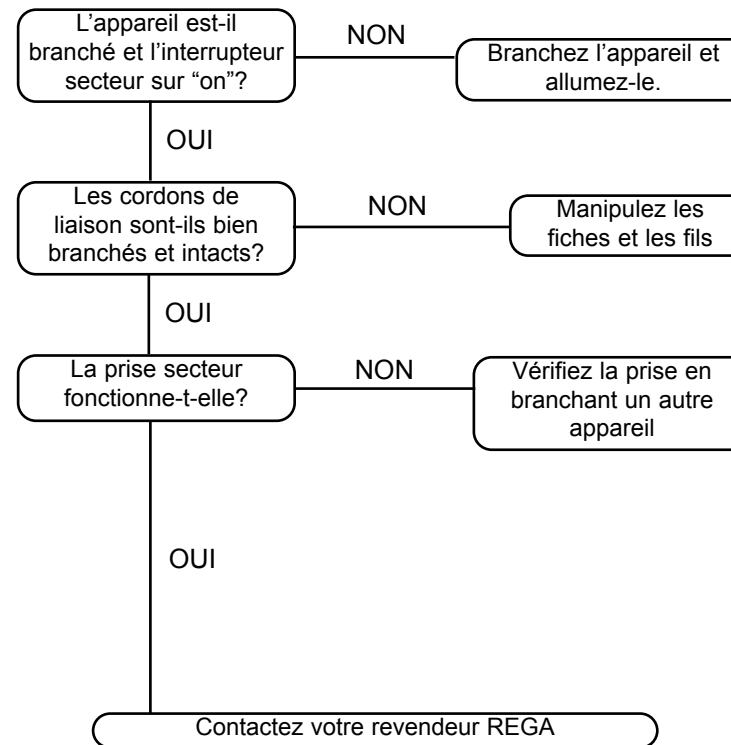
L’appareil est-il branché et l’interrupteur secteur sur “on”?

NON

Branchez l’appareil et allumez-le.

OUI

Les cordons de liaison sont-ils bien branchés et intacts?

NON

Manipulez les fiches et les fils

OUI

La prise secteur fonctionne-t-elle?

NON

Vérifiez la prise en branchant un autre appareil

OUI

Contactez votre revendeur REGA